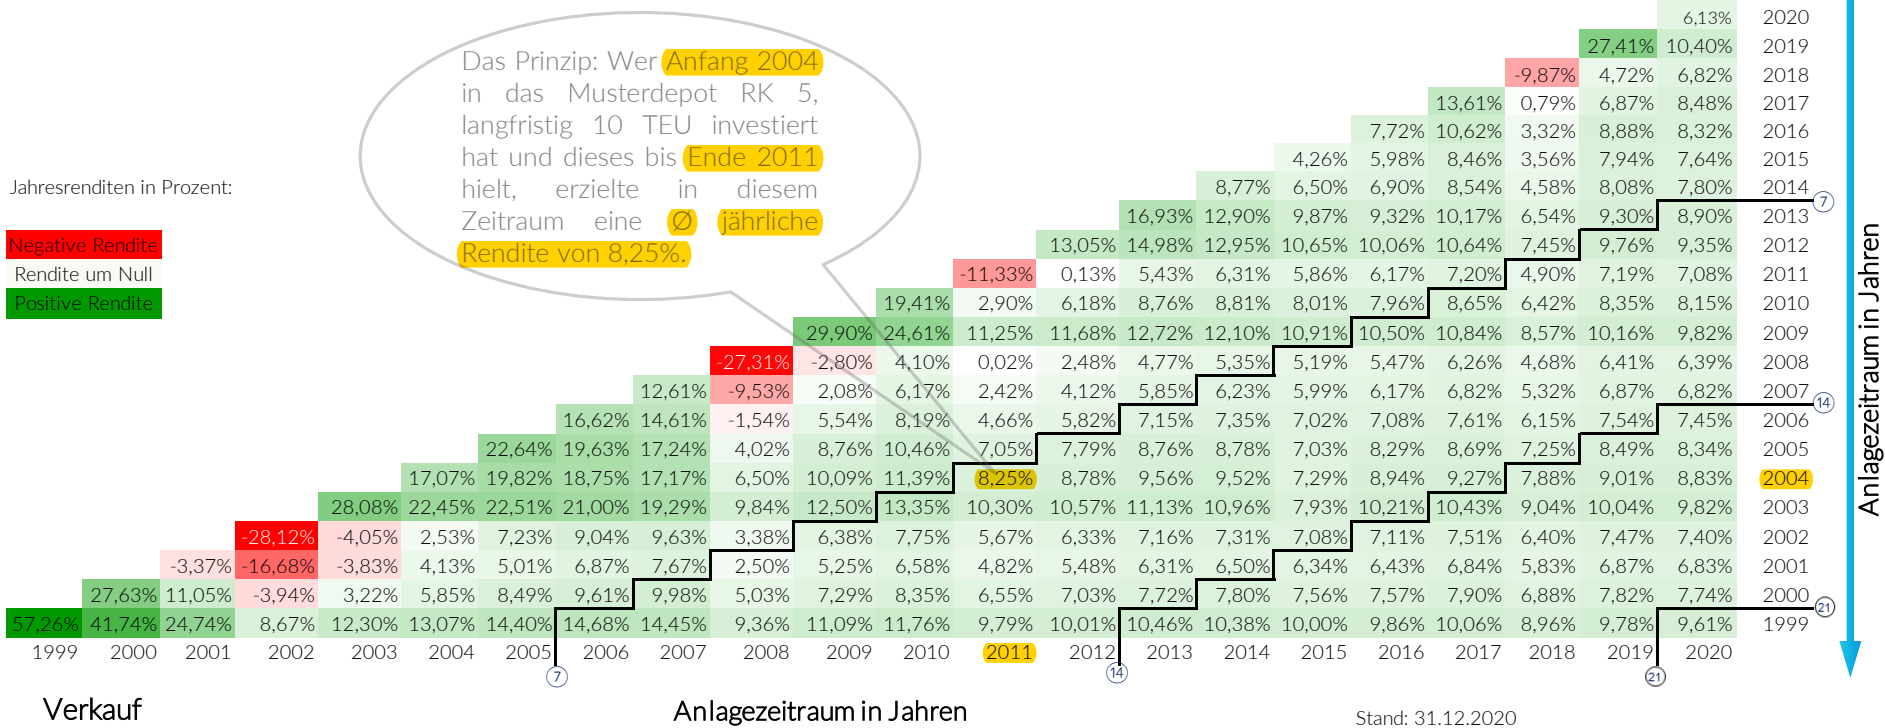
Das Prinzip: Wer Anfang 2004 in das Musterdepot RK 5, langfristig 10 TEU investiert hat und dieses bis Ende 2011 hielt, erzielte in diesem Zeitraum eine Ø jährliche Rendite von 8,25%.

Jahresrenditen in Prozent:

Negative Rendite
Rendite um Null
Positive Rendite

| | | | | | | | | | | | | | | | | | | | | | | |
|---|---|---|---|---|---|---|---|---|---|---|---|---|---|---|---|---|---|---|---|---|---|---|
| | | | | | | | | | | | | | | | | | | | | | 6,13% | 2020 |
| | | | | | | | | | | | | | | | | | | | | 27,41% | 10,40% | 2019 |
| | | | | | | | | | | | | | | | | | | | -9,87% | 4,72% | 6,82% | 2018 |
| | | | | | | | | | | | | | | | | | | 13,61% | 0,79% | 6,87% | 8,48% | 2017 |
| | | | | | | | | | | | | | | | | | 7,72% | 10,62% | 3,32% | 8,88% | 8,32% | 2016 |
| | | | | | | | | | | | | | | | | 4,26% | 5,98% | 8,46% | 3,56% | 7,94% | 7,64% | 2015 |
| | | | | | | | | | | | | | | | 8,77% | 6,50% | 6,90% | 8,54% | 4,58% | 8,08% | 7,80% | 2014 |
| | | | | | | | | | | | | | | 16,93% | 12,90% | 9,87% | 9,32% | 10,17% | 6,54% | 9,30% | 8,90% | 2013 |
| | | | | | | | | | | | | | 13,05% | 14,98% | 12,95% | 10,65% | 10,06% | 10,64% | 7,45% | 9,76% | 9,35% | 2012 |
| | | | | | | | | | | | | -11,33% | 0,13% | 5,43% | 6,31% | 5,86% | 6,17% | 7,20% | 4,90% | 7,19% | 7,08% | 2011 |
| | | | | | | | | | | | 19,41% | 2,90% | 6,18% | 8,76% | 8,81% | 8,01% | 7,96% | 8,65% | 6,42% | 8,35% | 8,15% | 2010 |
| | | | | | | | | | | 29,90% | 24,61% | 11,25% | 11,68% | 12,72% | 12,10% | 10,91% | 10,50% | 10,84% | 8,57% | 10,16% | 9,82% | 2009 |
| | | | | | | | | | -27,31% | -2,80% | 4,10% | 0,02% | 2,48% | 4,77% | 5,35% | 5,19% | 5,47% | 6,26% | 4,68% | 6,41% | 6,39% | 2008 |
| | | | | | | | | 12,61% | -9,53% | 2,08% | 6,17% | 2,42% | 4,12% | 5,85% | 6,23% | 5,99% | 6,17% | 6,82% | 5,32% | 6,87% | 6,82% | 2007 |
| | | | | | | | 16,62% | 14,61% | -1,54% | 5,54% | 8,19% | 4,66% | 5,82% | 7,15% | 7,35% | 7,02% | 7,08% | 7,61% | 6,15% | 7,54% | 7,45% | 2006 |
| | | | | | | 22,64% | 19,63% | 17,24% | 4,02% | 8,76% | 10,46% | 7,05% | 7,79% | 8,76% | 8,78% | 7,03% | 8,29% | 8,69% | 7,25% | 8,49% | 8,34% | 2005 |
| | | | | | 17,07% | 19,82% | 18,75% | 17,17% | 6,50% | 10,09% | 11,39% | 8,25% | 8,78% | 9,56% | 9,52% | 7,29% | 8,94% | 9,27% | 7,88% | 9,01% | 8,83% | 2004 |
| | | | | 28,08% | 22,45% | 22,51% | 21,00% | 19,29% | 9,84% | 12,50% | 13,35% | 10,30% | 10,57% | 11,13% | 10,96% | 7,93% | 10,21% | 10,43% | 9,04% | 10,04% | 9,82% | 2003 |
| | | | -28,12% | -4,05% | 2,53% | 7,23% | 9,04% | 9,63% | 3,38% | 6,38% | 7,75% | 5,67% | 6,33% | 7,16% | 7,31% | 7,08% | 7,11% | 7,51% | 6,40% | 7,47% | 7,40% | 2002 |
| | | -3,37% | -16,68% | -3,83% | 4,13% | 5,01% | 6,87% | 7,67% | 2,50% | 5,25% | 6,58% | 4,82% | 5,48% | 6,31% | 6,50% | 6,34% | 6,43% | 6,84% | 5,83% | 6,87% | 6,83% | 2001 |
| | 27,63% | 11,05% | -3,94% | 3,22% | 5,85% | 8,49% | 9,61% | 9,98% | 5,03% | 7,29% | 8,35% | 6,55% | 7,03% | 7,72% | 7,80% | 7,56% | 7,57% | 7,90% | 6,88% | 7,82% | 7,74% | 2000 |
| 57,26% | 41,74% | 24,74% | 8,67% | 12,30% | 13,07% | 14,40% | 14,68% | 14,45% | 9,36% | 11,09% | 11,76% | 9,79% | 10,01% | 10,46% | 10,38% | 10,00% | 9,86% | 10,06% | 8,96% | 9,78% | 9,61% | 1999 |
| 1999 | 2000 | 2001 | 2002 | 2003 | 2004 | 2005 | 2006 | 2007 | 2008 | 2009 | 2010 | 2011 | 2012 | 2013 | 2014 | 2015 | 2016 | 2017 | 2018 | 2019 | 2020 | |

7 14 21 7 14 21

Anlagezeitraum in Jahren

Verkauf

Anlagezeitraum in Jahren

Stand: 31.12.2020